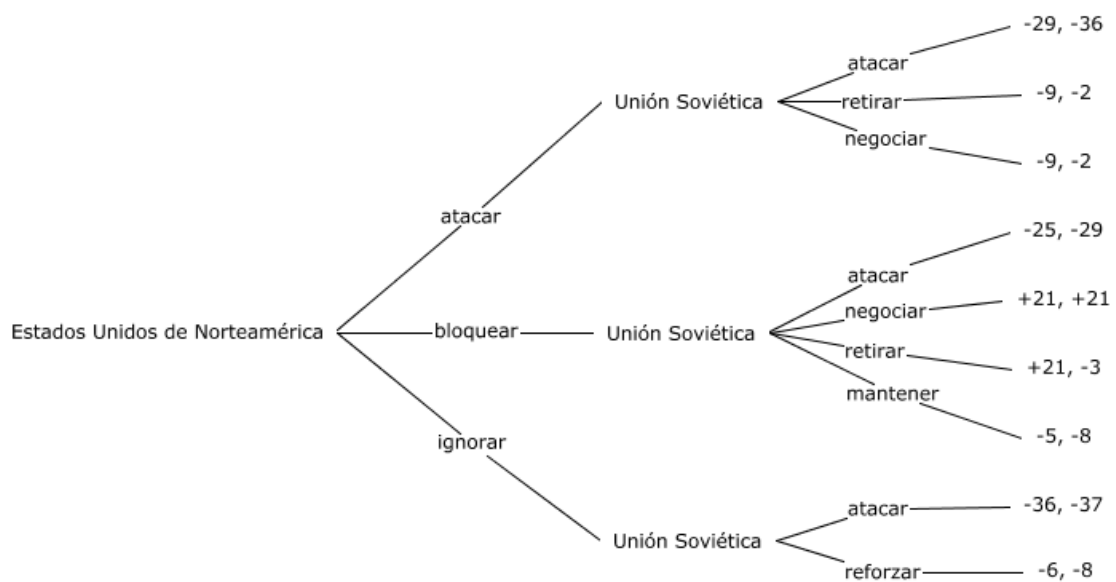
Estados Unidos de Norteamérica

atacar

Unión Soviética

atacar
-29, -36

retirar
-9, -2

negociar
-9, -2

bloquear

Unión Soviética

atacar
-25, -29

negociar
+21, +21

retirar
+21, -3

mantener
-5, -8

ignorar

Unión Soviética

atacar
-36, -37

reforzar
-6, -8